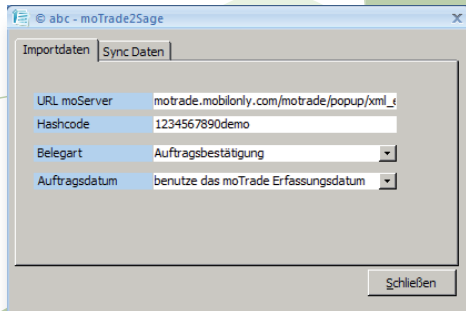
© abc - moTrade2Sage
X

Importdaten | Sync Daten

URL moServer
motrade.mobilonly.com/motrade/popup/xml_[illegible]

Hashcode
1234567890demo

Belegart
Auftragsbestätigung

Auftragsdatum
benutze das moTrade Erfassungsdatum

Schließen